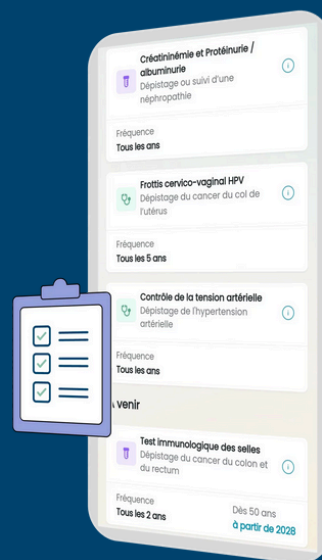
Créatininémie et Protéinurie / albuminurie
Dépistage ou suivi d'une néphropathie

Fréquence
Tous les ans

Frottis cervico-vaginal HPV
Dépistage du cancer du col de l'utérus

Fréquence
Tous les 5 ans

Contrôle de la tension artérielle
Dépistage de l'hypertension artérielle

Fréquence
Tous les ans

À venir

Test immunologique des selles
Dépistage du cancer du colon et du rectum

Fréquence
Tous les 2 ans

Dès 50 ans
à partir de 2028